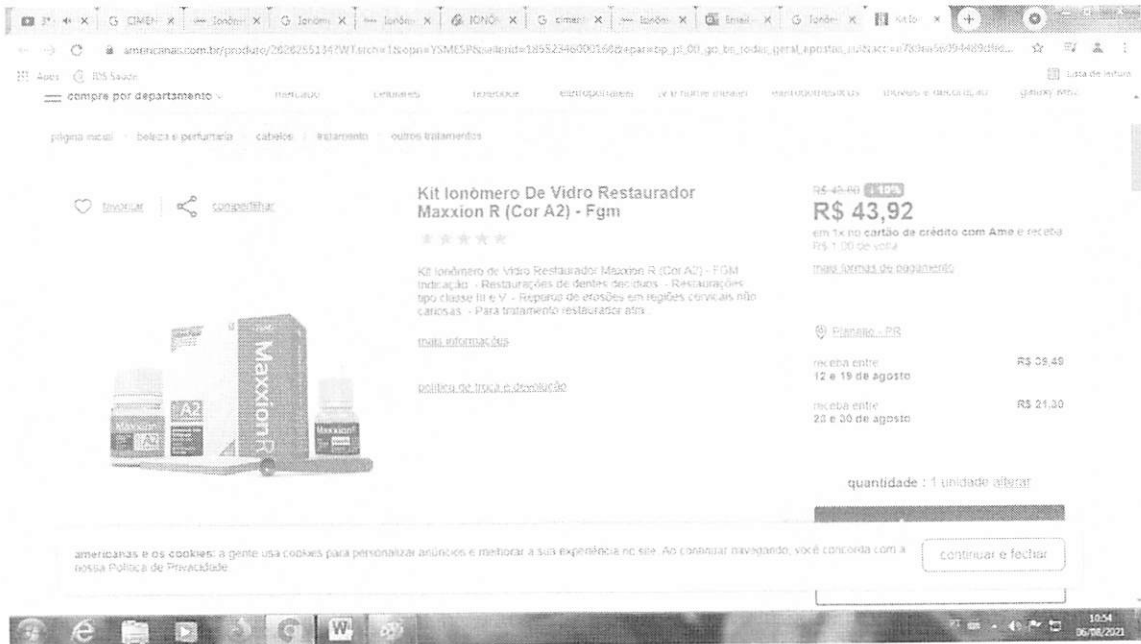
3º | G CIMEN | Ionôm | G Ionôm | Ionôm | IONÔ | G cimen | Ionôm | Email | G Ionôm | Kit Io

americanas.com.br/produto/2626255134?WT.srch=1&opn=YSMESP&sellerId=18552346000168&epar=bp_pl_00_go_bs_todas_geral_gmv&gclid...

Apps | IDS Saúde | Lista de leitura

compre por departamento | mercado | celulares | notebook | eletroportáteis | tv e home theater | eletrodomésticos | móveis e decoração | galaxy M62

página inicial / beleza e perfumaria / cabelos / tratamento / outros tratamentos

favoritar | compartilhar

Kit Ionômero De Vidro Restaurador Maxxion R (Cor A2) - Fgm

R$ 48,80 -10%
R$ 43,92
em 1x no cartão de crédito com Ame e receba R$ 1,00 de volta
mais formas de pagamento

Kit Ionômero de Vidro Restaurador Maxxion R (Cor A2) - FGM Indicação: - Restaurações de dentes decíduos. - Restaurações tipo classe III e V. - Reparo de erosões em regiões cervicais não cariosas. - Para tratamento restaurador atra...

mais informações

política de troca e devolução

Planalto - PR

receba entre 12 e 19 de agosto | R$ 35,49

receba entre 20 e 30 de agosto | R$ 21,30

quantidade : 1 unidade alterar

americanas e os cookies: a gente usa cookies para personalizar anúncios e melhorar a sua experiência no site. Ao continuar navegando, você concorda com a nossa Política de Privacidade.

continuar e fechar

Maxxion R
A2

10:54
06/08/2021